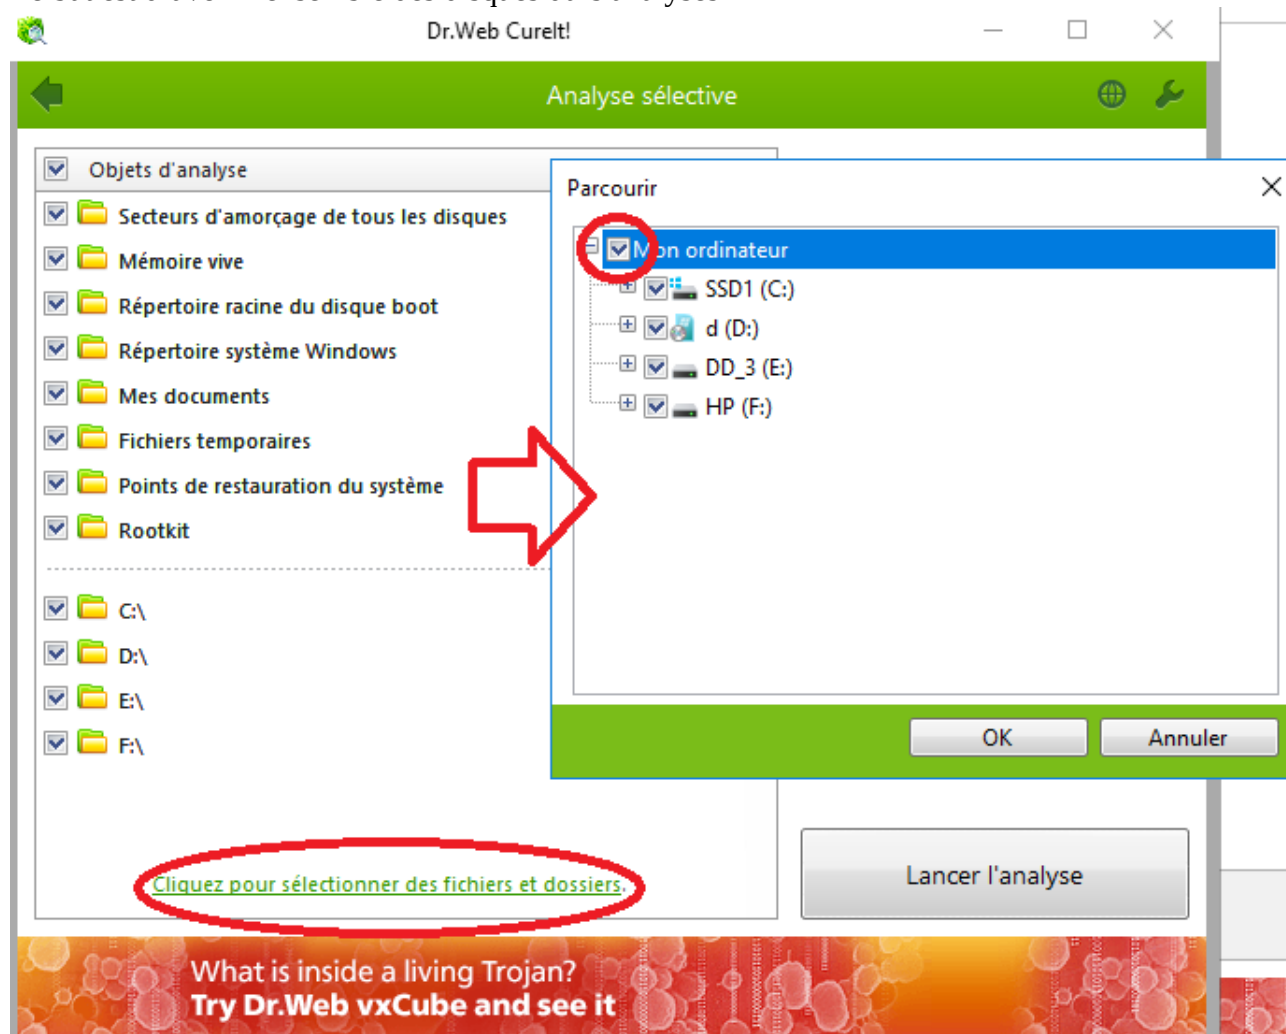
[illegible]

Dr.Web CureIt!

Analyse sélective

Objets d'analyse

Secteurs d'amorçage de tous les disques

Mémoire vive

Répertoire racine du disque boot

Répertoire système Windows

Mes documents

Fichiers temporaires

Points de restauration du système

Rootkit

C:\

D:\

E:\

F:\

Cliquez pour sélectionner des fichiers et dossiers.

Parcourir

M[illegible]on ordinateur

SSD1 (C:)

d (D:)

DD_3 (E:)

HP (F:)

OK

Annuler

Lancer l'analyse

What is inside a living Trojan?
Try Dr.Web vxCube and see it